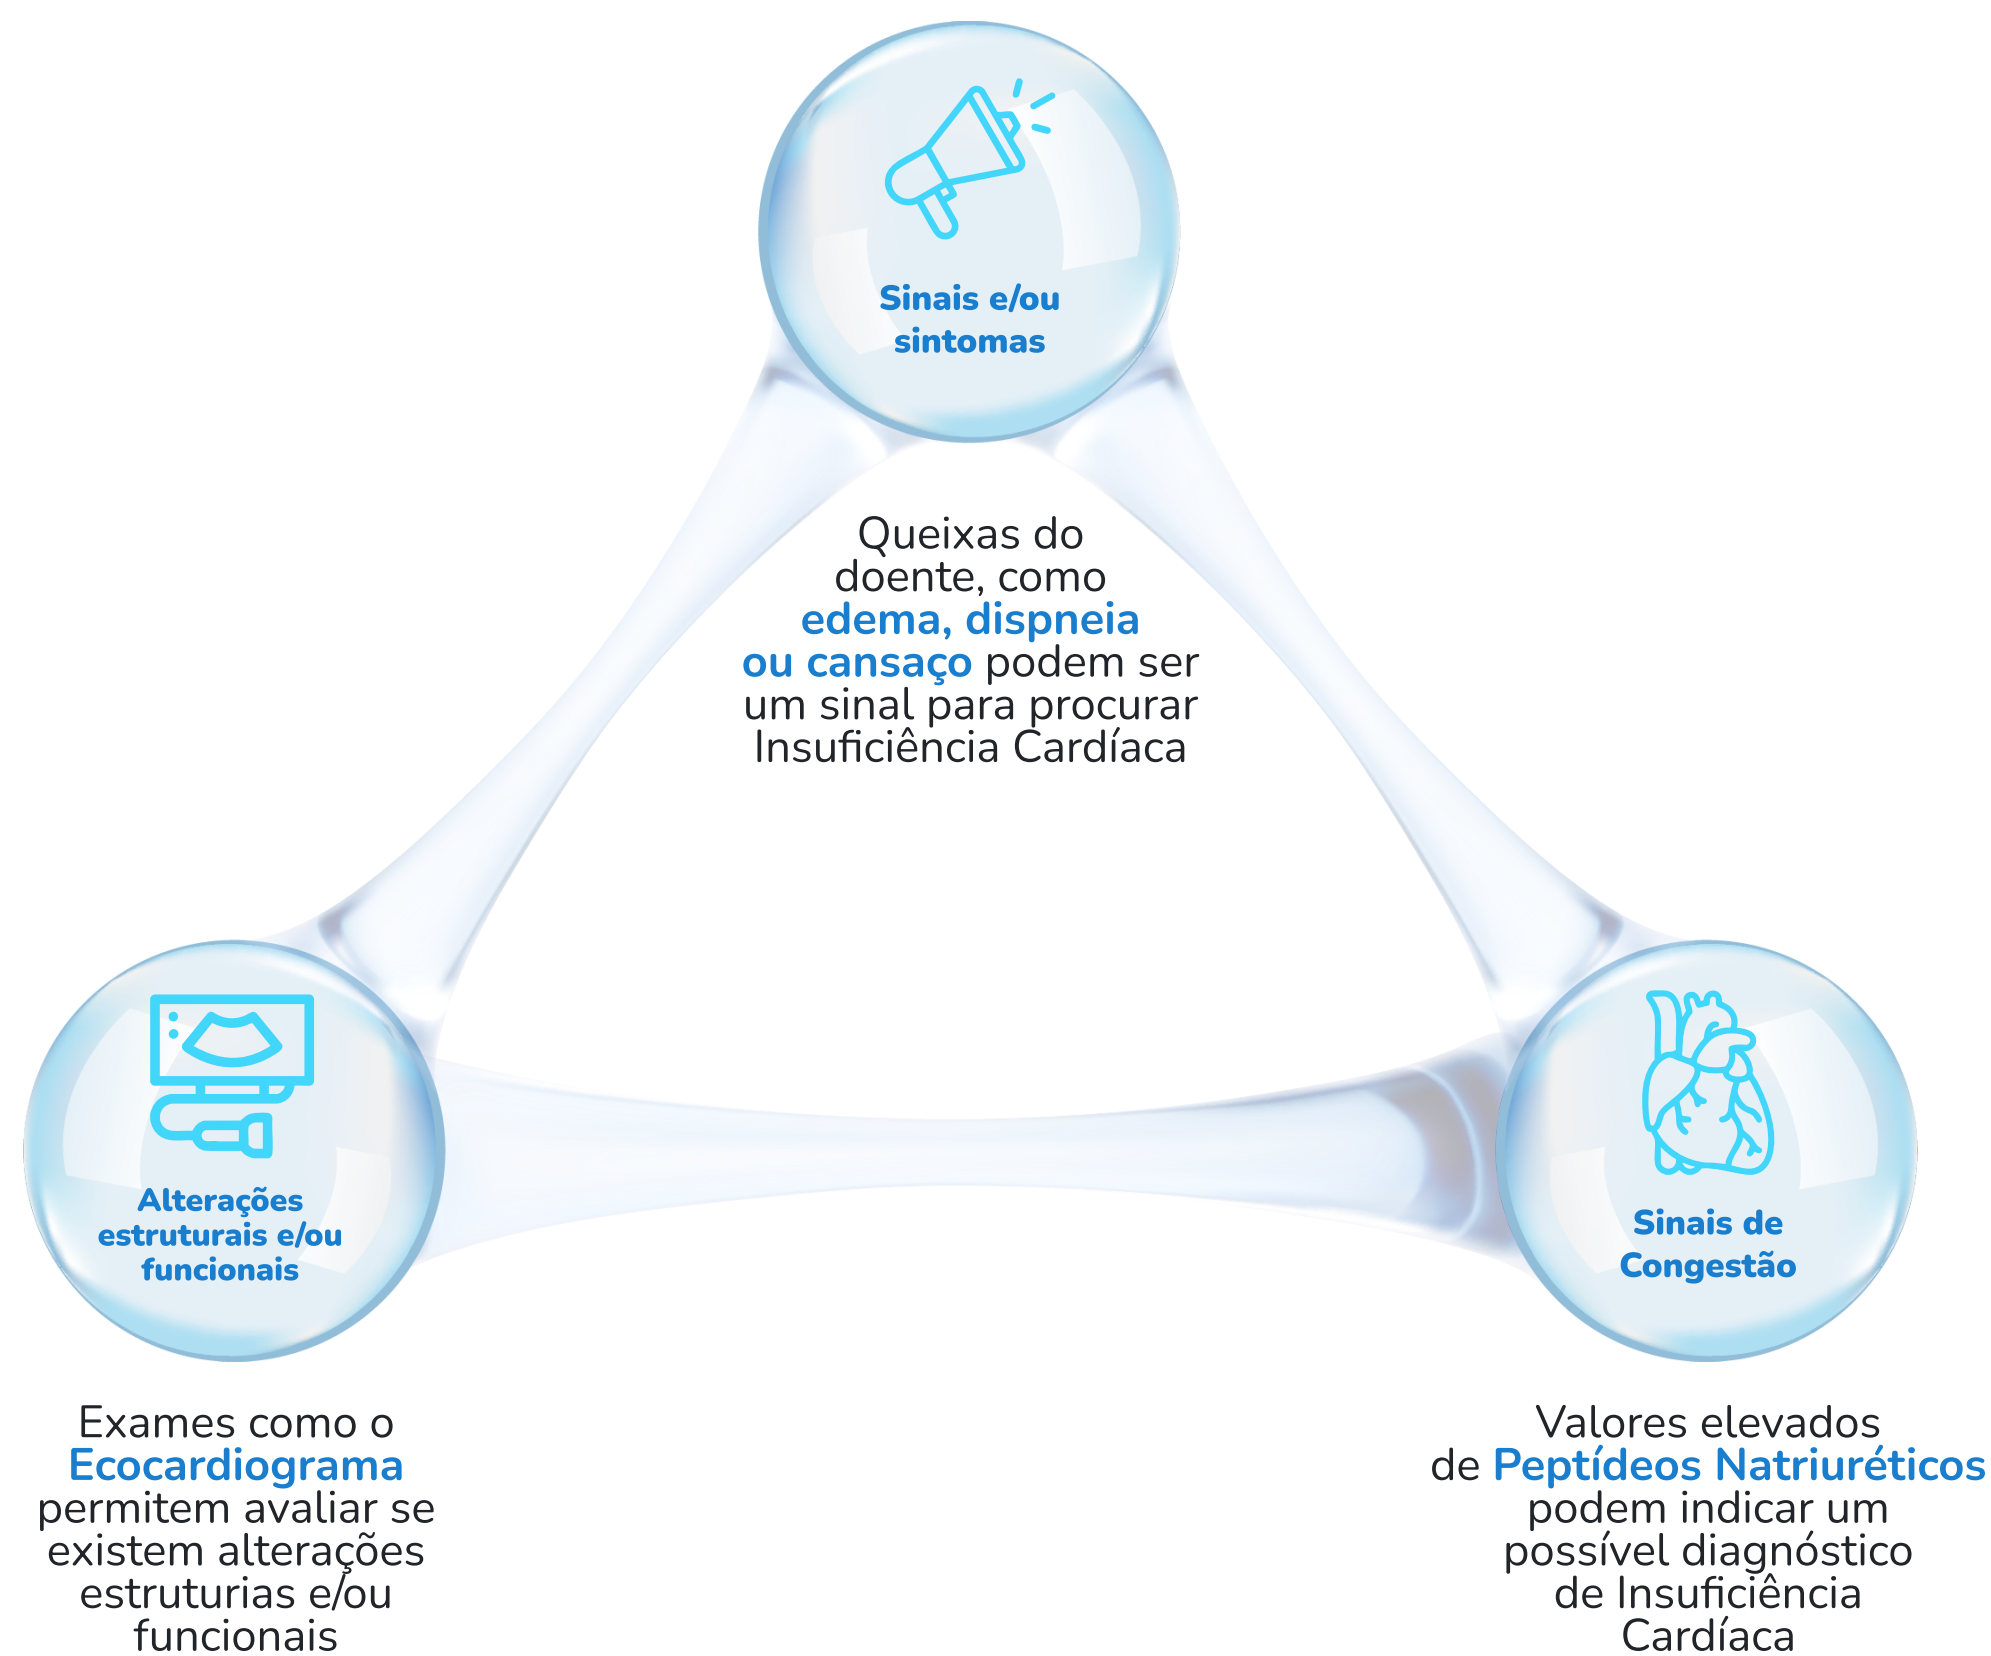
Sinais e/ou sintomas

Queixas do doente, como edema, dispneia ou cansaço podem ser um sinal para procurar Insuficiência Cardíaca

Alterações estruturais e/ou funcionais

Sinais de Congestão

Exames como o Ecocardiograma permitem avaliar se existem alterações estruturias e/ou funcionais

Valores elevados de Peptídeos Natriuréticos podem indicar um possível diagnóstico de Insuficiência Cardíaca